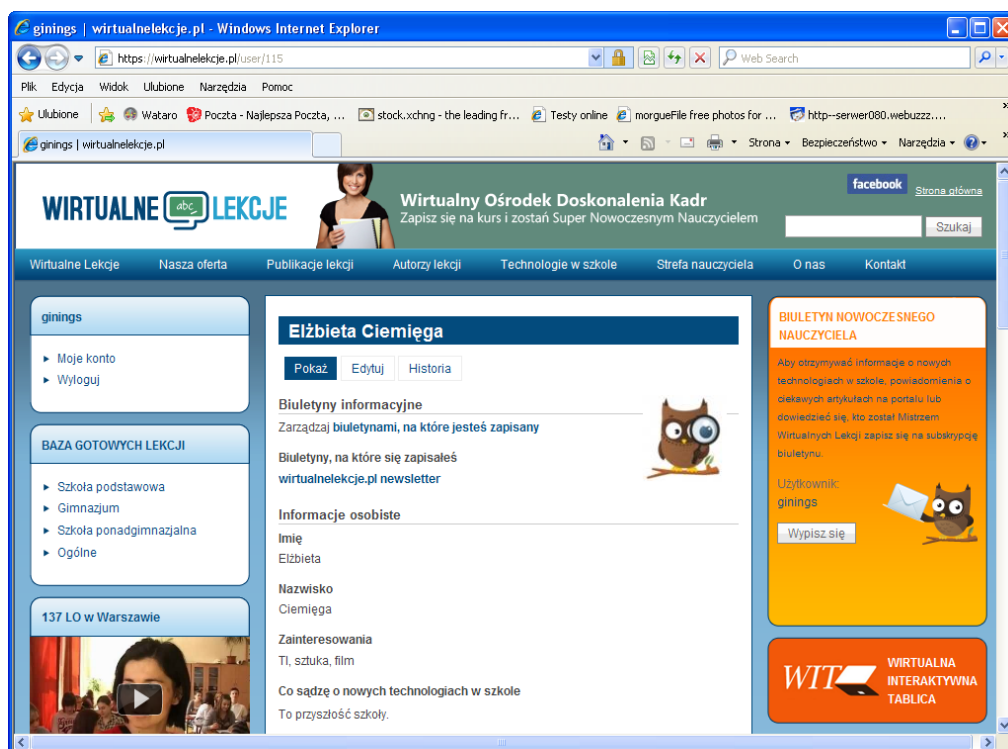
ginings | wirtualnelekcje.pl - Windows Internet Explorer

https://wirtualnelekcje.pl/user/115

Web Search

Plik Edycja Widok Ulubione Narzędzia Pomoc

Ulubione Wataro Poczta - Najlepsza Poczta, ... stock.xchng - the leading fr... Testy online morgueFile free photos for ... http--serwer080.webuzzz....

ginings | wirtualnelekcje.pl

Strona Bezpieczeństwo Narzędzia

WIRTUALNE abc LEKCJE

Wirtualny Ośrodek Doskonalenia Kadr
Zapisz się na kurs i zostań Super Nowoczesnym Nauczycielem

facebook Strona główna

Szukaj

Wirtualne Lekcje Nasza oferta Publikacje lekcji Autorzy lekcji Technologie w szkole Strefa nauczyciela O nas Kontakt

ginings

Moje konto
Wyloguj

BAZA GOTOWYCH LEKCJI

Szkoła podstawowa
Gimnazjum
Szkoła ponadgimnazjalna
Ogólne

137 LO w Warszawie

Elżbieta Ciemięga

Pokaż Edytuj Historia

Biuletyny informacyjne

Zarządzaj biuletynami, na które jesteś zapisany

Biuletyny, na które się zapisałeś
wirtualnelekcje.pl newsletter

Informacje osobiste

Imię
Elżbieta

Nazwisko
Ciemięga

Zainteresowania
TI, sztuka, film

Co sądzę o nowych technologiach w szkole
To przyszłość szkoły.

BIULETYN NOWOCZESNEGO NAUCZYCIELA

Aby otrzymywać informacje o nowych technologiach w szkole, powiadomienia o ciekawych artykułach na portalu lub dowiedzieć się, kto został Mistrzem Wirtualnych Lekcji zapisz się na subskrypcję biuletynu.

Użytkownik:
ginings

Wypisz się

WIT WIRTUALNA INTERAKTYWNA TABLICA